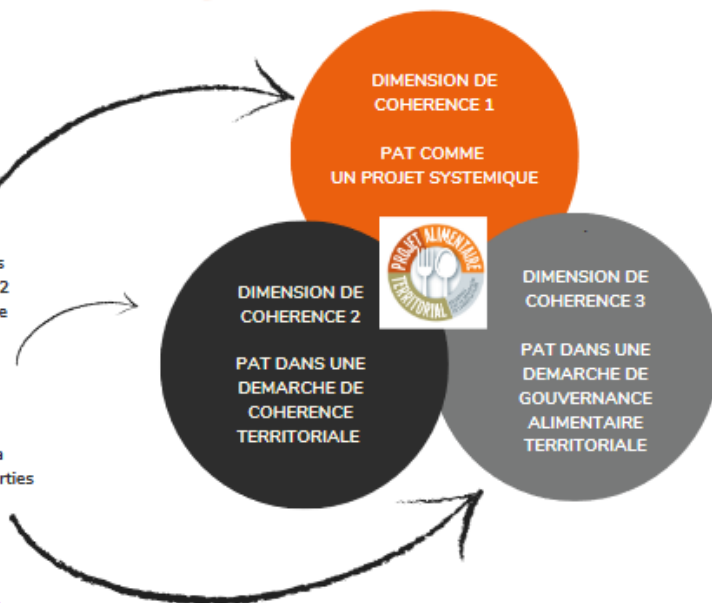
DIMENSION DE COHERENCE 1

PAT COMME UN PROJET SYSTEMIQUE

PROJET ALIMENTAIRE TERRITORIAL

DIMENSION DE COHERENCE 2

PAT DANS UNE DEMARCHE DE COHERENCE TERRITORIALE

DIMENSION DE COHERENCE 3

PAT DANS UNE DEMARCHE DE GOUVERNANCE ALIMENTAIRE TERRITORIALE

s
2
e

a
rties